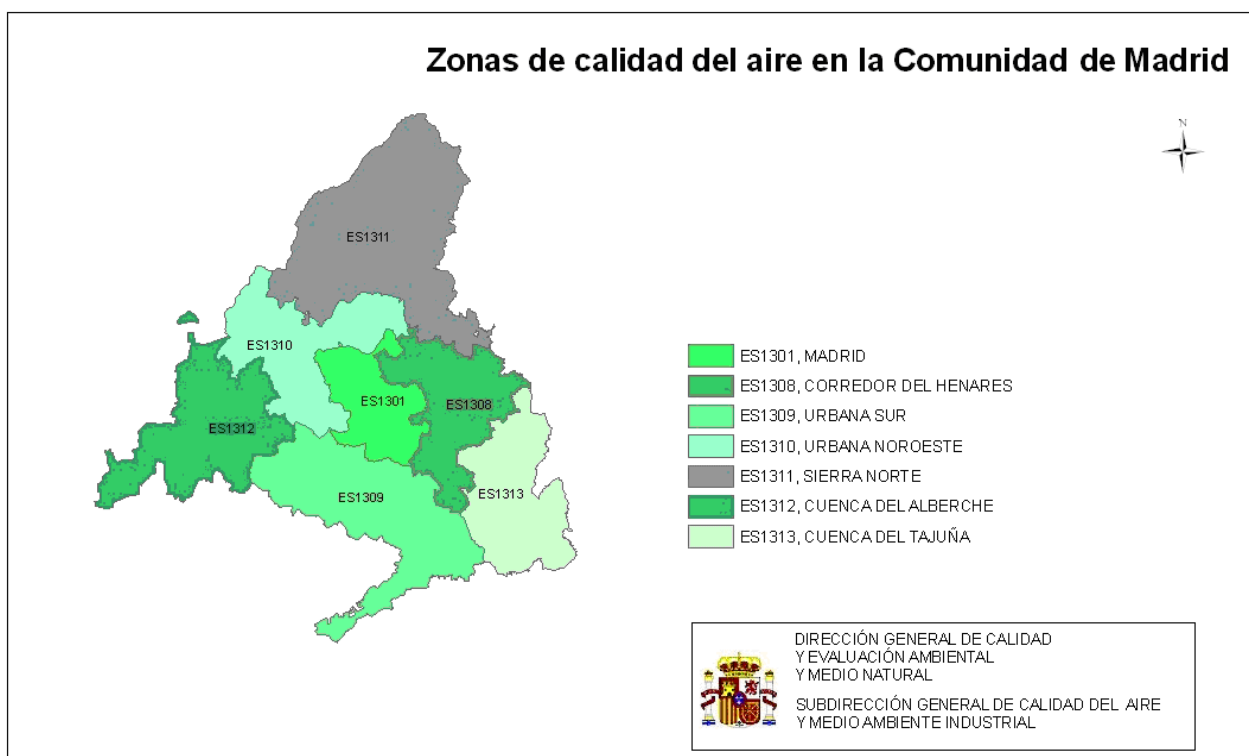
Zonas de calidad del aire en la Comunidad de Madrid

N

ES1311

ES1310

ES1301

ES1308

ES1312

ES1309

ES1313

ES1301, MADRID
ES1308, CORREDOR DEL HENARES
ES1309, URBANA SUR
ES1310, URBANA NOROESTE
ES1311, SIERRA NORTE
ES1312, CUENCA DEL ALBERCHE
ES1313, CUENCA DEL TAJUÑA

DIRECCIÓN GENERAL DE CALIDAD Y EVALUACIÓN AMBIENTAL Y MEDIO NATURAL

SUBDIRECCIÓN GENERAL DE CALIDAD DEL AIRE Y MEDIO AMBIENTE INDUSTRIAL